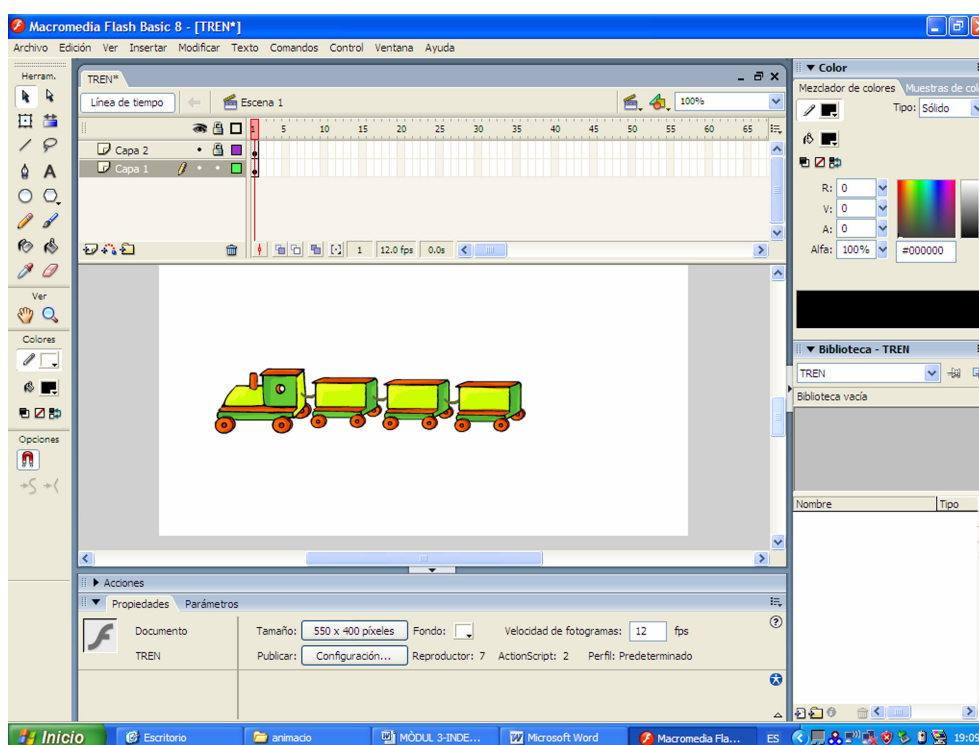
Macromedia Flash Basic 8 - [TREN*]

Archivo Edición Ver Insertar Modificar Texto Comandos Control Ventana Ayuda

Herram.

TREN*

Línea de tiempo

Escena 1

100%

1 5 10 15 20 25 30 35 40 45 50 55 60 65

Capa 2

Capa 1

1 12.0 fps 0.0s

Ver

Colores

Opciones

▼ Color

Mezclador de colores Muestras de col

Tipo: Sólido

R: 0

V: 0

A: 0

Alfa: 100%

#000000

▼ Biblioteca - TREN

TREN

Biblioteca vacía

Nombre

Tipo

▶ Acciones

▼ Propiedades Parámetros

Documento

TREN

Tamaño: 550 x 400 píxeles

Fondo:

Velocidad de fotogramas: 12 fps

Publicar: Configuración...

Reproductor: 7

ActionScript: 2

Perfil: Predeterminado

Inicio

Escritorio

animacio

MÒDUL 3-INDE...

Microsoft Word

Macromedia Fla...

ES

19:09